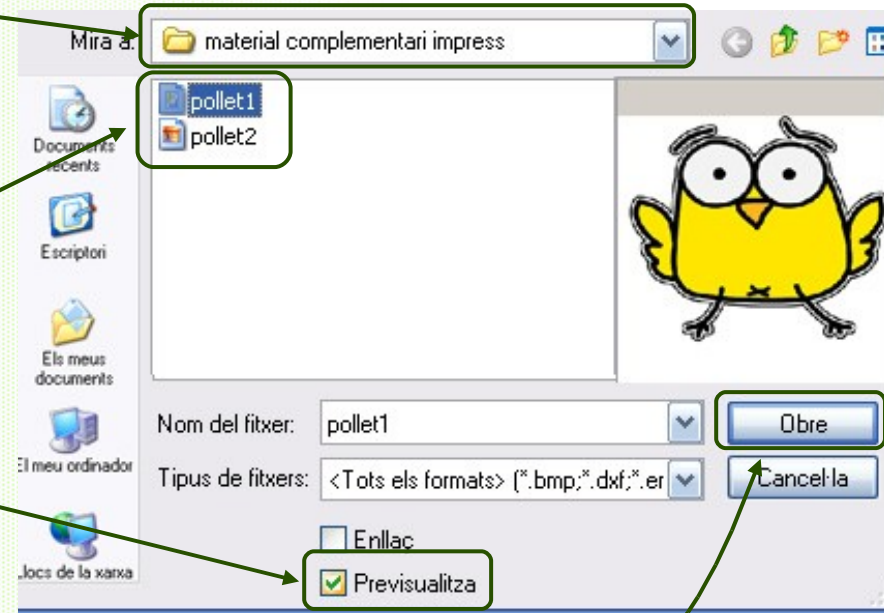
Mira a: material complementari impress

Documents recents

Escriptori

Els meus documents

El meu ordinador

Llocs de la xarxa

pollet1

pollet2

Nom del fitxer: pollet1

Tipus de fitxers: <Tots els formats> (*.bmp;*.dxf;*.er

Obre

Cancel·la

Enllaç

Previsualitza